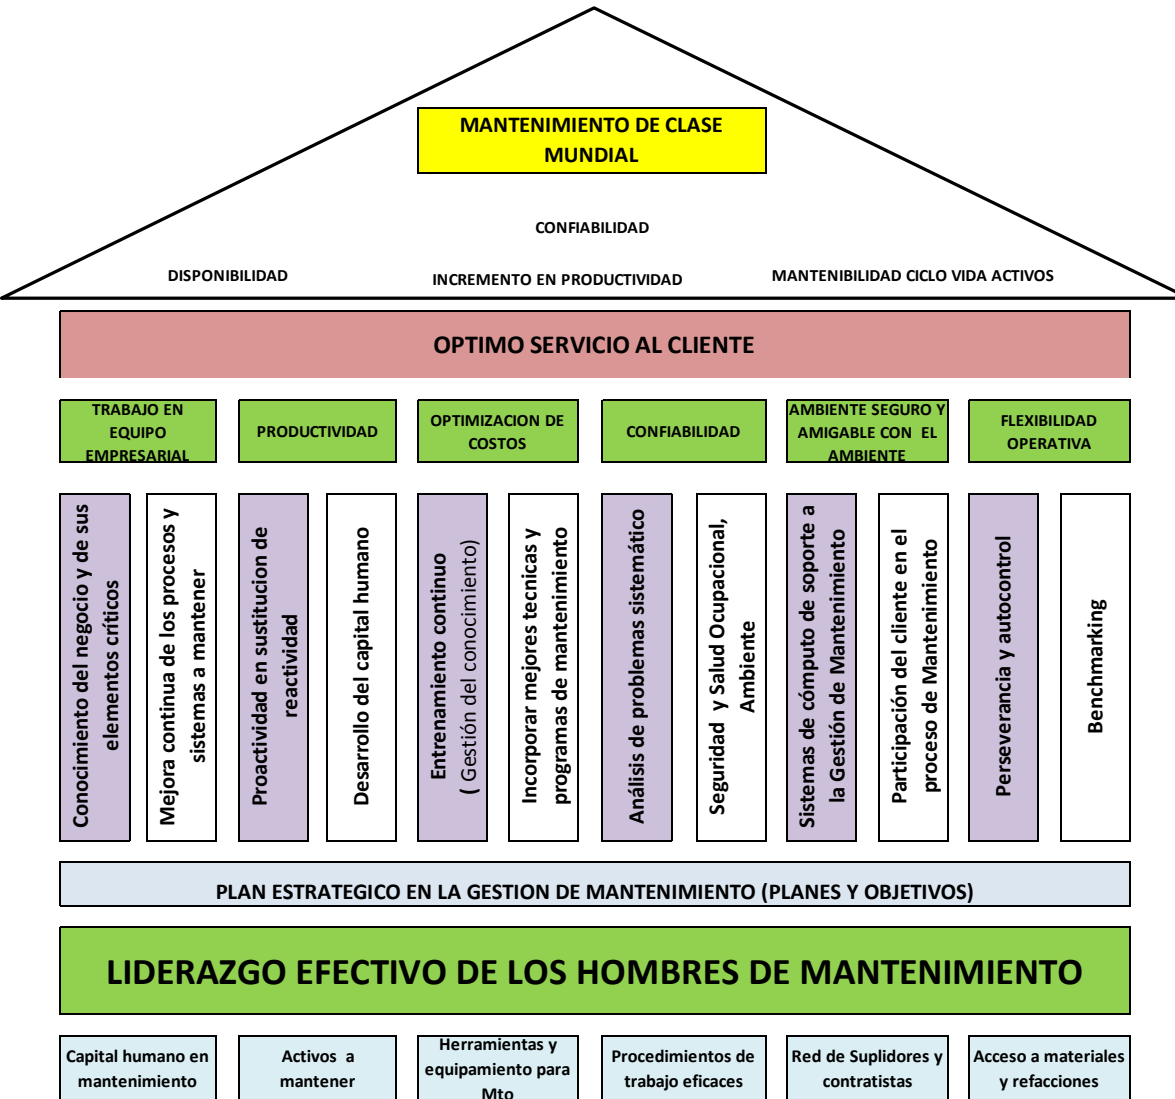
MANTENIMIENTO DE CLASE MUNDIAL

CONFIABILIDAD

DISPONIBILIDAD

INCREMENTO EN PRODUCTIVIDAD

MANTENIBILIDAD CICLO VIDA ACTIVOS

OPTIMO SERVICIO AL CLIENTE

TRABAJO EN EQUIPO EMPRESARIAL

PRODUCTIVIDAD

OPTIMIZACION DE COSTOS

CONFIABILIDAD

AMBIENTE SEGURO Y AMIGABLE CON EL AMBIENTE

FLEXIBILIDAD OPERATIVA

Conocimiento del negocio y de sus elementos críticos

Mejora continua de los procesos y sistemas a mantener

Proactividad en sustitucion de reactividad

Desarrollo del capital humano

Entrenamiento continuo ( Gestión del conocimiento)

Incorporar mejores tecnicas y programas de mantenimiento

Análisis de problemas sistemático

Seguridad y Salud Ocupacional, Ambiente

Sistemas de cómputo de soporte a la Gestión de Mantenimiento

Participación del cliente en el proceso de Mantenimiento

Perseverancia y autocontrol

Benchmarking

PLAN ESTRATEGICO EN LA GESTION DE MANTENIMIENTO (PLANES Y OBJETIVOS)

LIDERAZGO EFECTIVO DE LOS HOMBRES DE MANTENIMIENTO

Capital humano en mantenimiento

Activos a mantener

Herramientas y equipamiento para Mto

Procedimientos de trabajo eficaces

Red de Suplidores y contratistas

Acceso a materiales y refacciones